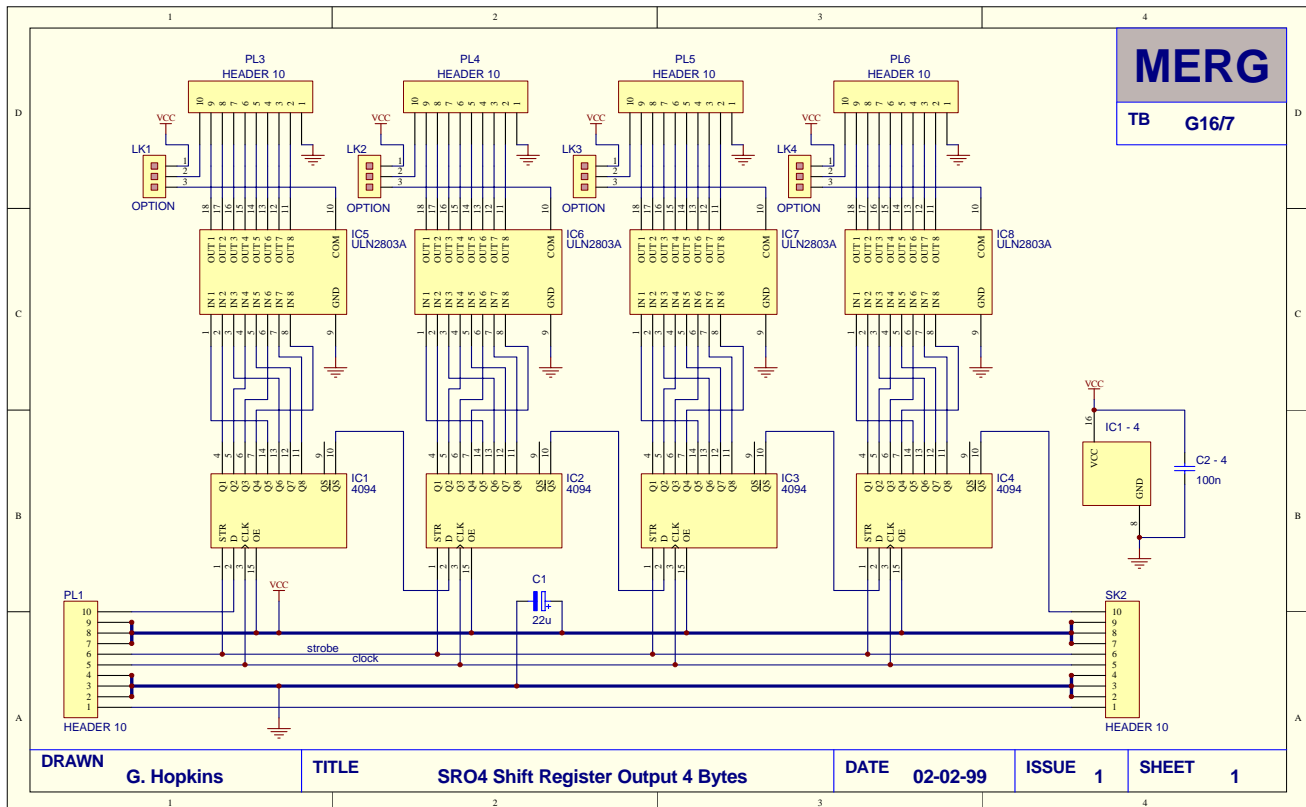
1 2 3 4

D C B A

MERG

TB G16/7

PL3
HEADER 10
10 9 8 7 6 5 4 3 2 1

PL4
HEADER 10
10 9 8 7 6 5 4 3 2 1

PL5
HEADER 10
10 9 8 7 6 5 4 3 2 1

PL6
HEADER 10
10 9 8 7 6 5 4 3 2 1

VCC
LK1
1
2
3
OPTION

VCC
LK2
1
2
3
OPTION

VCC
LK3
1
2
3
OPTION

VCC
LK4
1
2
3
OPTION

18 17 16 15 14 13 12 11 10
OUT 1 OUT 2 OUT 3 OUT 4 OUT 5 OUT 6 OUT 7 OUT 8 COM
IN 1 IN 2 IN 3 IN 4 IN 5 IN 6 IN 7 IN 8 GND
1 2 3 4 5 6 7 8 9
IC5
ULN2803A

IC6
ULN2803A

IC7
ULN2803A

IC8
ULN2803A

4 5 6 7 14 13 12 11 9 10
Q1 Q2 Q3 Q4 Q5 Q6 Q7 Q8 QS QS
STR D CLK OE
1 2 3 15

IC1
4094

IC2
4094

IC3
4094

IC4
4094

VCC
16
IC1 - 4
VCC
GND
8
C2 - 4
100n

VCC

C1
22u
+

PL1
10 9 8 7 6 5 4 3 2 1
HEADER 10

strobe
clock

SK2
10 9 8 7 6 5 4 3 2 1
HEADER 10

DRAWN G. Hopkins
TITLE SRO4 Shift Register Output 4 Bytes
DATE 02-02-99
ISSUE 1
SHEET 1